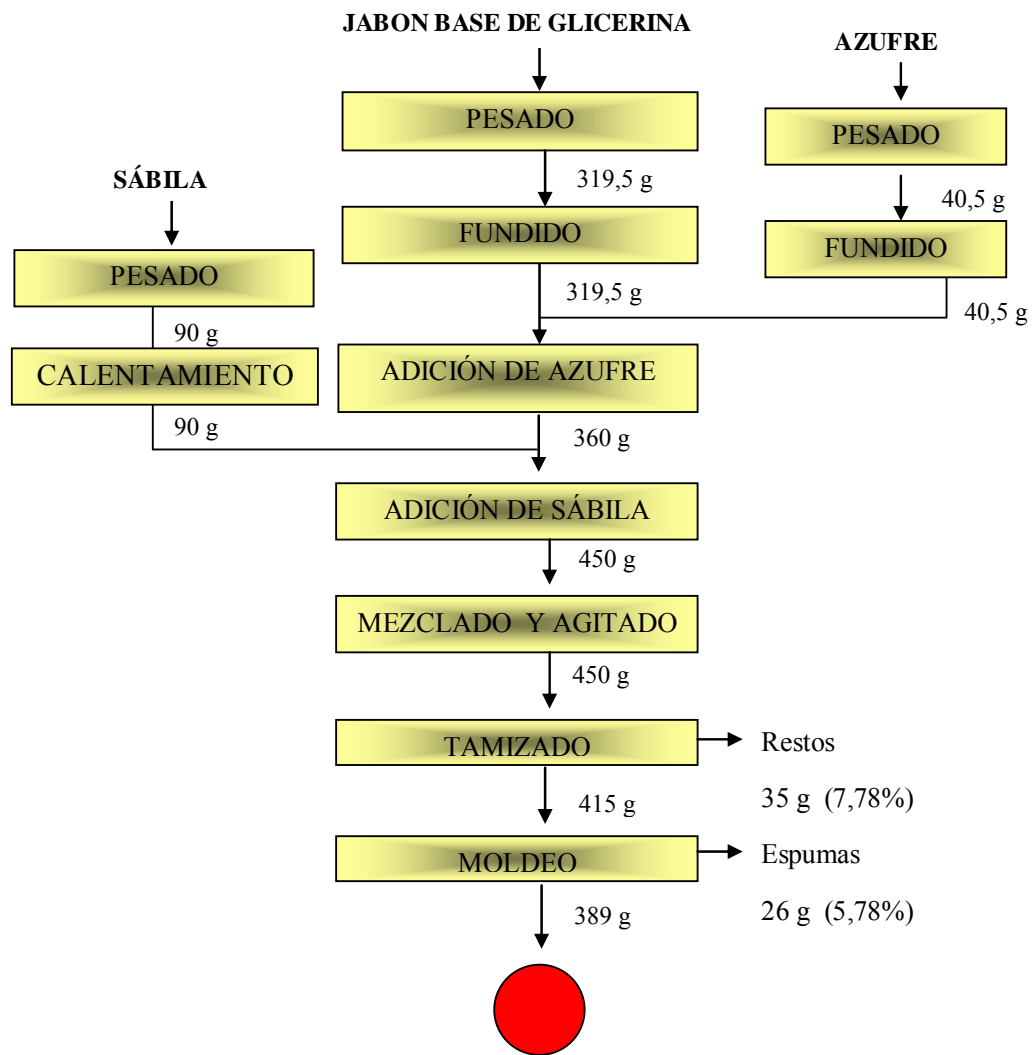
JABON BASE DE GLICERINA

AZUFRE

PESADO

PESADO

319,5 g

SÁBILA

40,5 g

FUNDIDO

FUNDIDO

PESADO

319,5 g

40,5 g

90 g

CALENTAMIENTO

ADICIÓN DE AZUFRE

90 g

360 g

ADICIÓN DE SÁBILA

450 g

MEZCLADO Y AGITADO

450 g

TAMIZADO

Restos

415 g

35 g (7,78%)

MOLDEO

Espumas

389 g

26 g (5,78%)